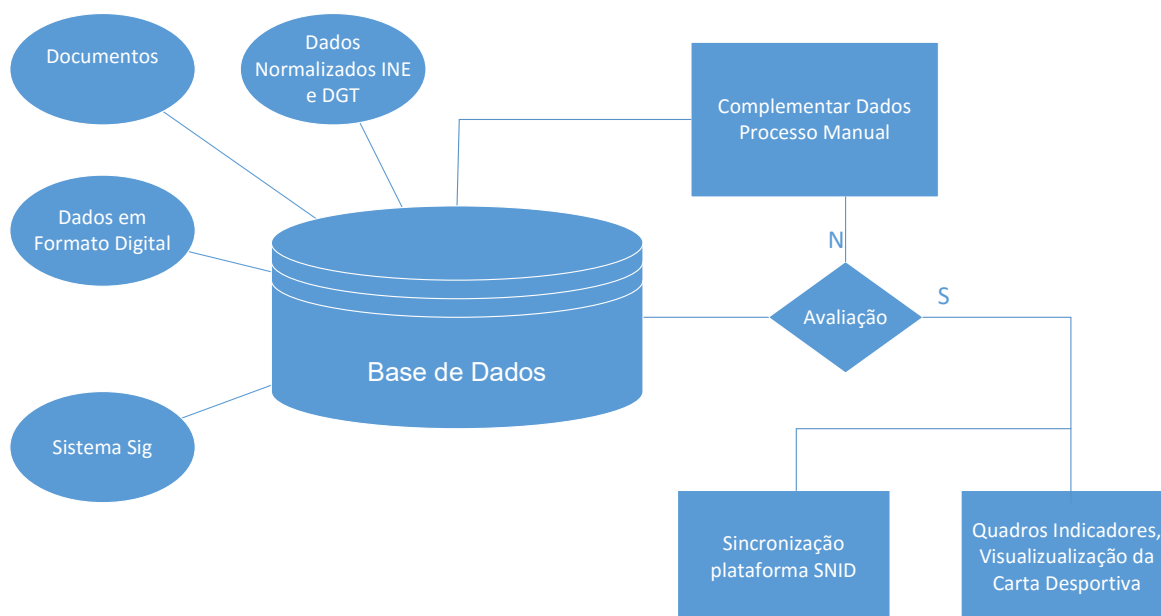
Documentos

Dados Normalizados INE e DGT

Complementar Dados Processo Manual

Dados em Formato Digital

N

S

Avaliação

Base de Dados

Sistema Sig

Sincronização plataforma SNID

Quadros Indicadores, Visualização da Carta Desportiva